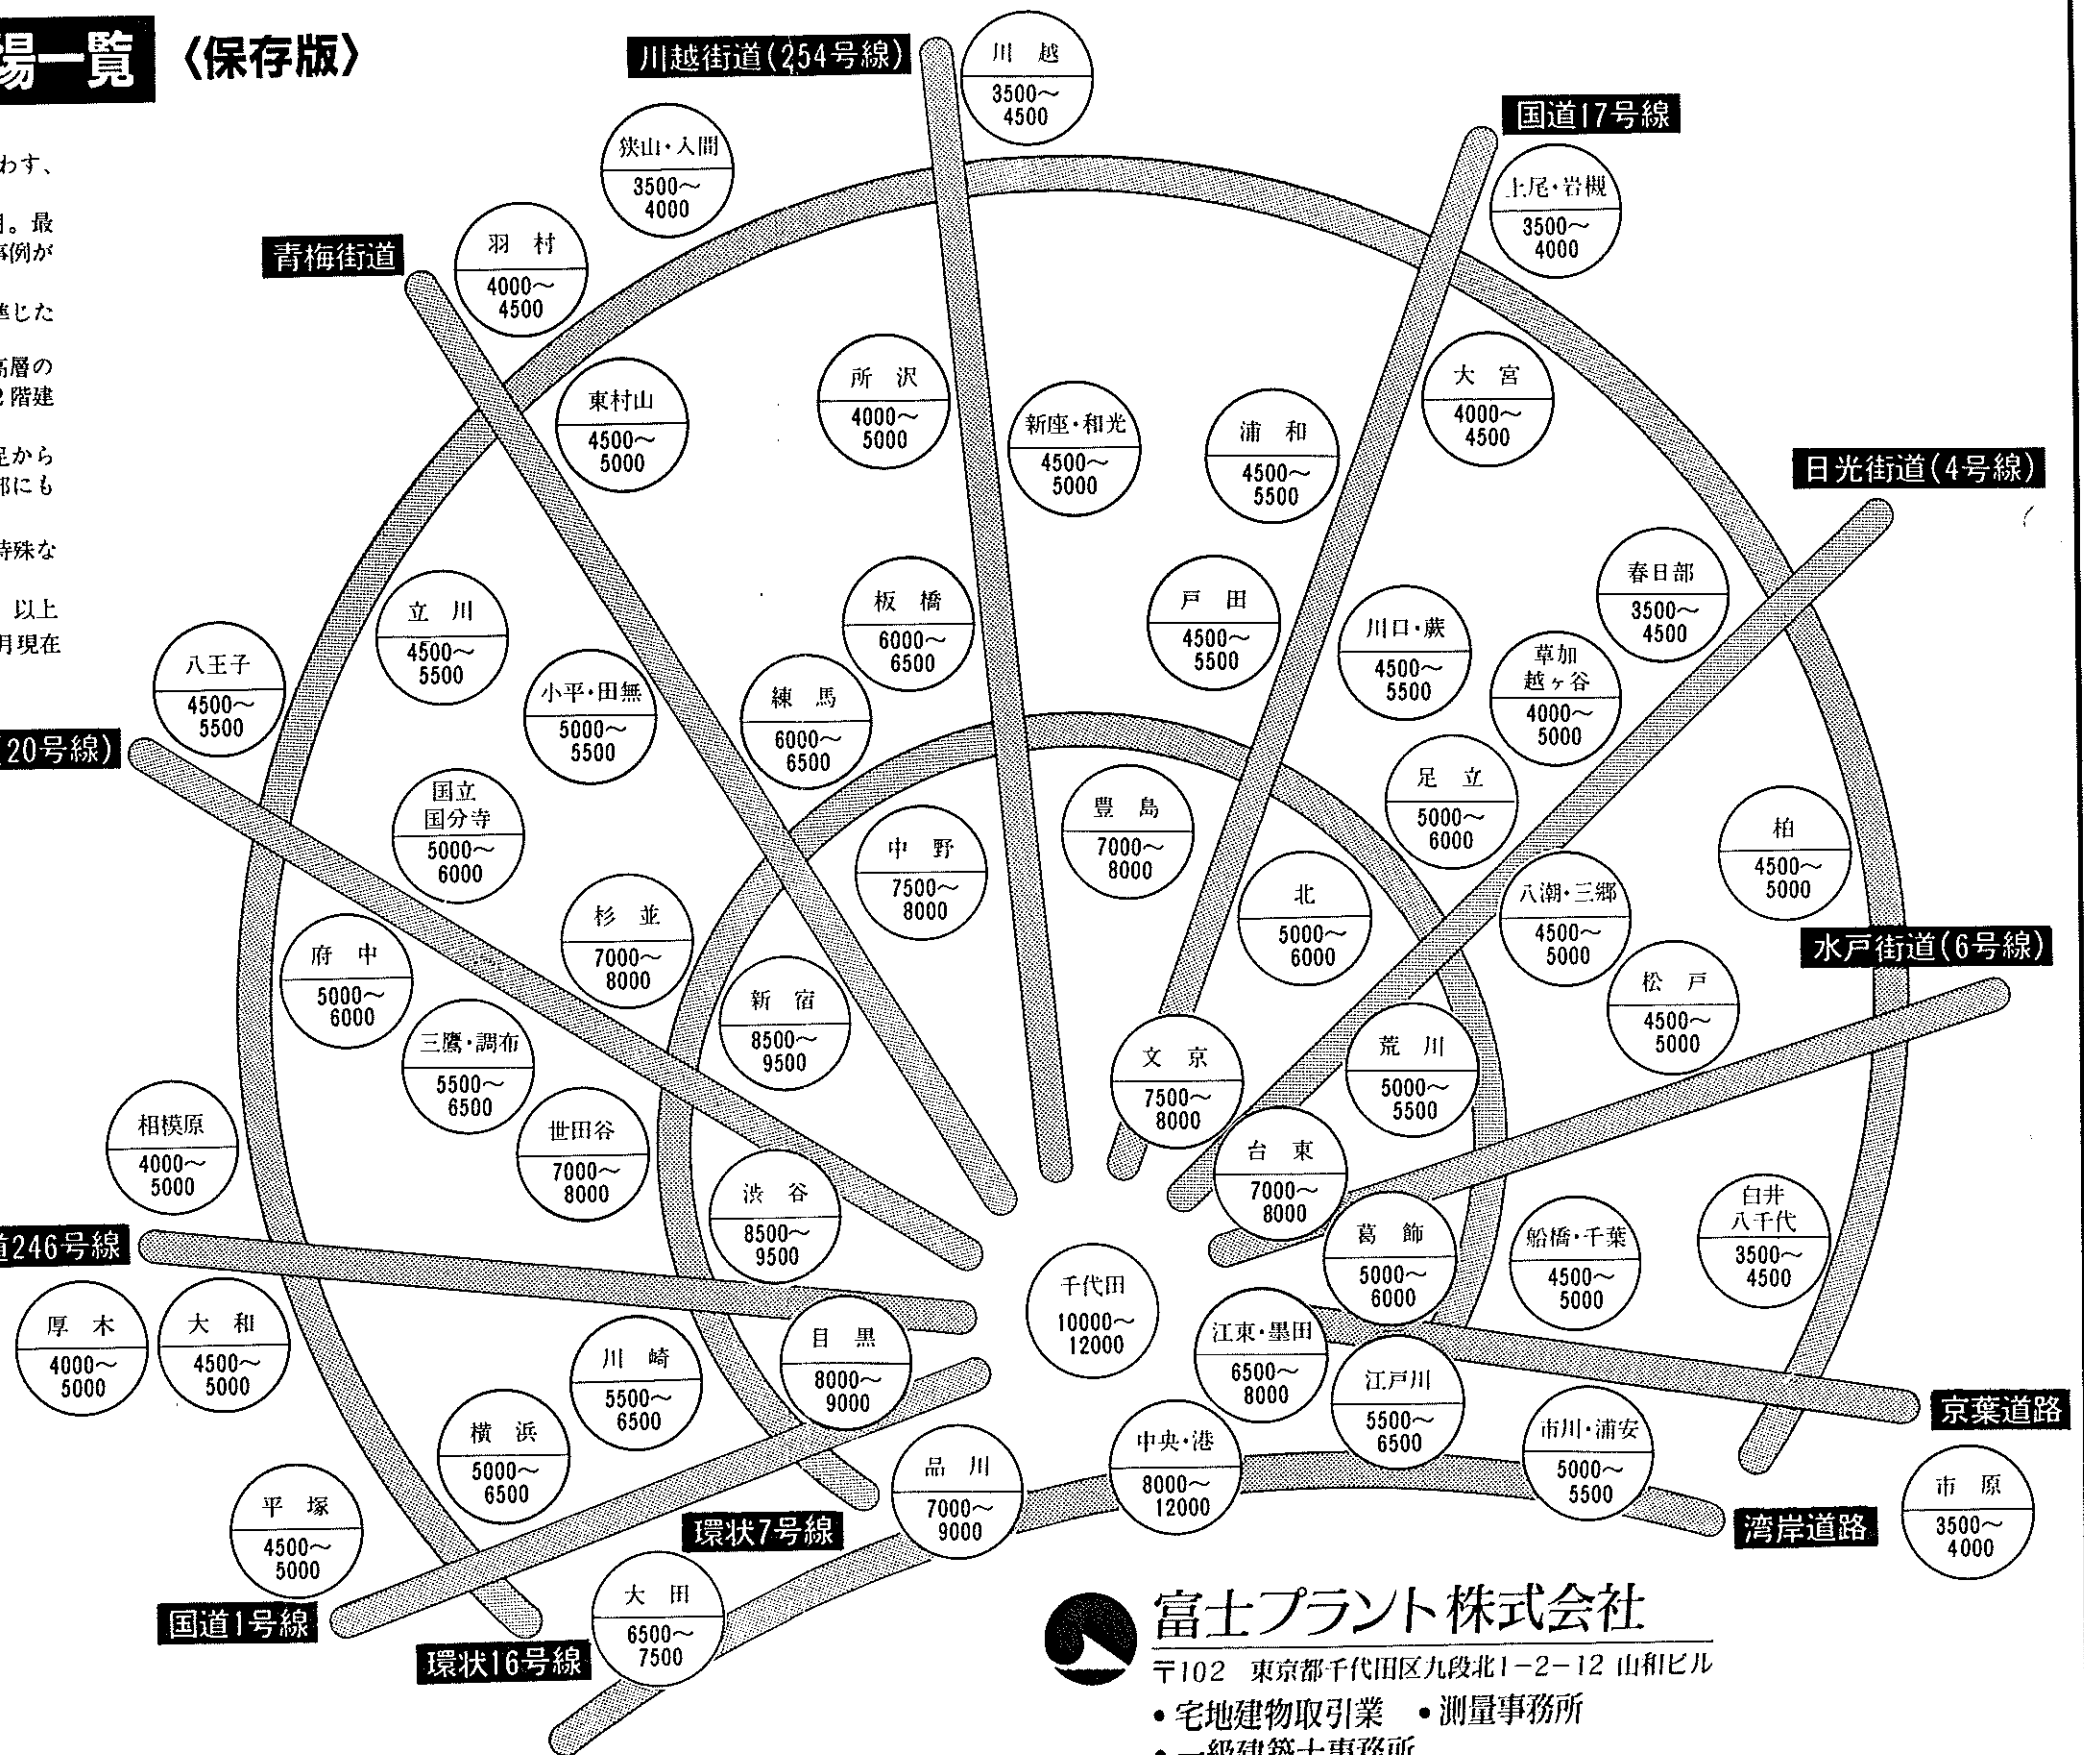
場一覧 〈保存版〉

わす、

。最
事例が

進した

高層の
2階建

足から
部にも

特殊な

以上
月現在

川越街道(254号線)

川越
3500〜4500

国道17号線

狭山・入間
3500〜4000

上尾・岩槻
3500〜4000

青梅街道

羽村
4000〜4500

所沢
4000〜5000

新座・和光
4500〜5000

浦和
4500〜5500

大宮
4000〜4500

東村山
4500〜5000

日光街道(4号線)

春日部
3500〜4500

板橋
6000〜6500

戸田
4500〜5500

川口・蕨
4500〜5500

草加越ヶ谷
4000〜5000

立川
4500〜5500

八王子
4500〜5500

小平・田無
5000〜5500

練馬
6000〜6500

足立
5000〜6000

柏
4500〜5000

20号線)

国立国分寺
5000〜6000

中野
7500〜8000

豊島
7000〜8000

北
5000〜6000

八潮・三郷
4500〜5000

杉並
7000〜8000

水戸街道(6号線)

府中
5000〜6000

新宿
8500〜9500

松戸
4500〜5000

三鷹・調布
5500〜6500

文京
7500〜8000

荒川
5000〜5500

相模原
4000〜5000

世田谷
7000〜8000

台東
7000〜8000

白井八千代
3500〜4500

渋谷
8500〜9500

葛飾
5000〜6000

船橋・千葉
4500〜5000

道246号線

千代田
10000〜12000

厚木
4000〜5000

大和
4500〜5000

川崎
5500〜6500

目黒
8000〜9000

江東・墨田
6500〜8000

江戸川
5500〜6500

京葉道路

横浜
5000〜6500

中央・港
8000〜12000

市川・浦安
5000〜5500

品川
7000〜9000

市原
3500〜4000

平塚
4500〜5000

環状7号線

湾岸道路

大田
6500〜7500

国道1号線

環状16号線

富士プラント株式会社
〒102 東京都千代田区九段北1−2−12 山和ビル
• 宅地建物取引業 • 測量事務所
• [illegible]